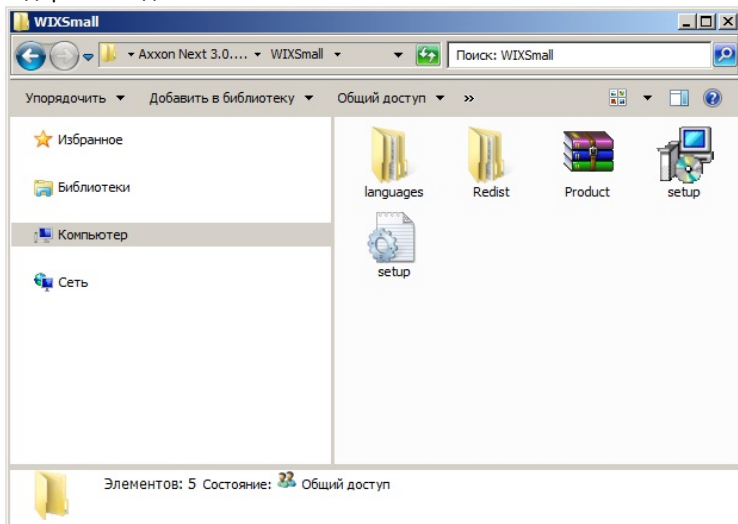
WIXSmall

Axxon Next 3.0.... ▸ WIXSmall ▸

Поиск: WIXSmall

Упорядочить ▼ Добавить в библиотеку ▼ Общий доступ ▼ »

Избранное

Библиотеки

Компьютер

Сеть

languages

Redist

Product

setup

setup

Элементов: 5 Состояние: Общий доступ